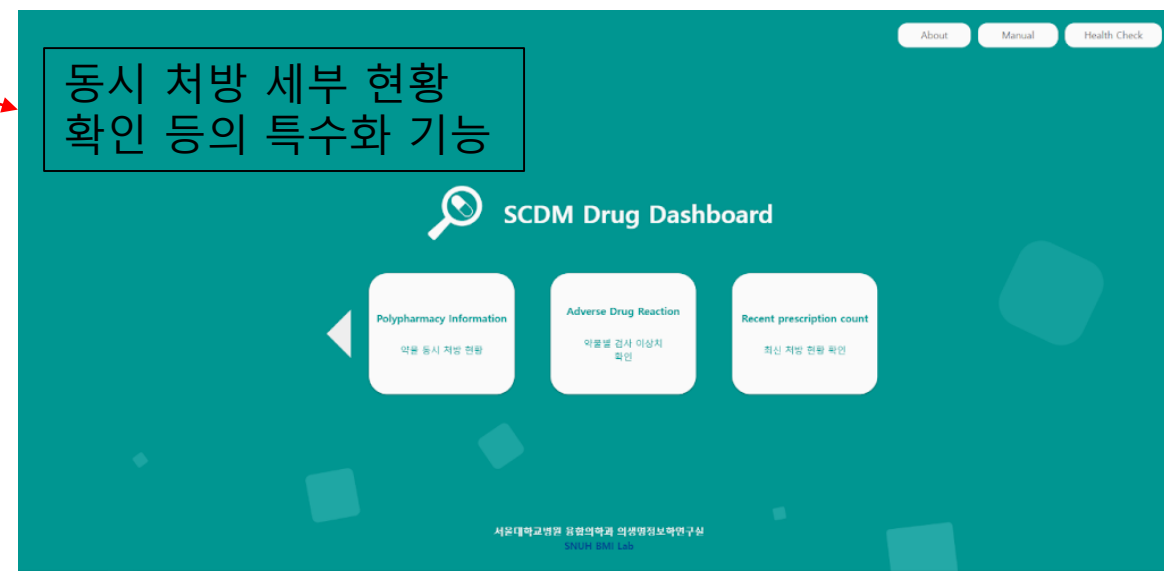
About
Manual
Health Check

동시 처방 세부 현황 확인 등의 특수화 기능

SCDM Drug Dashboard

Polypharmacy Information
약물 동시 처방 현황

Adverse Drug Reaction
약물별 검사 이상치 확인

Recent prescription count
최신 처방 현황 확인

서울대학교병원 융합의학과 의생명정보학연구실
SNUH BMI Lab